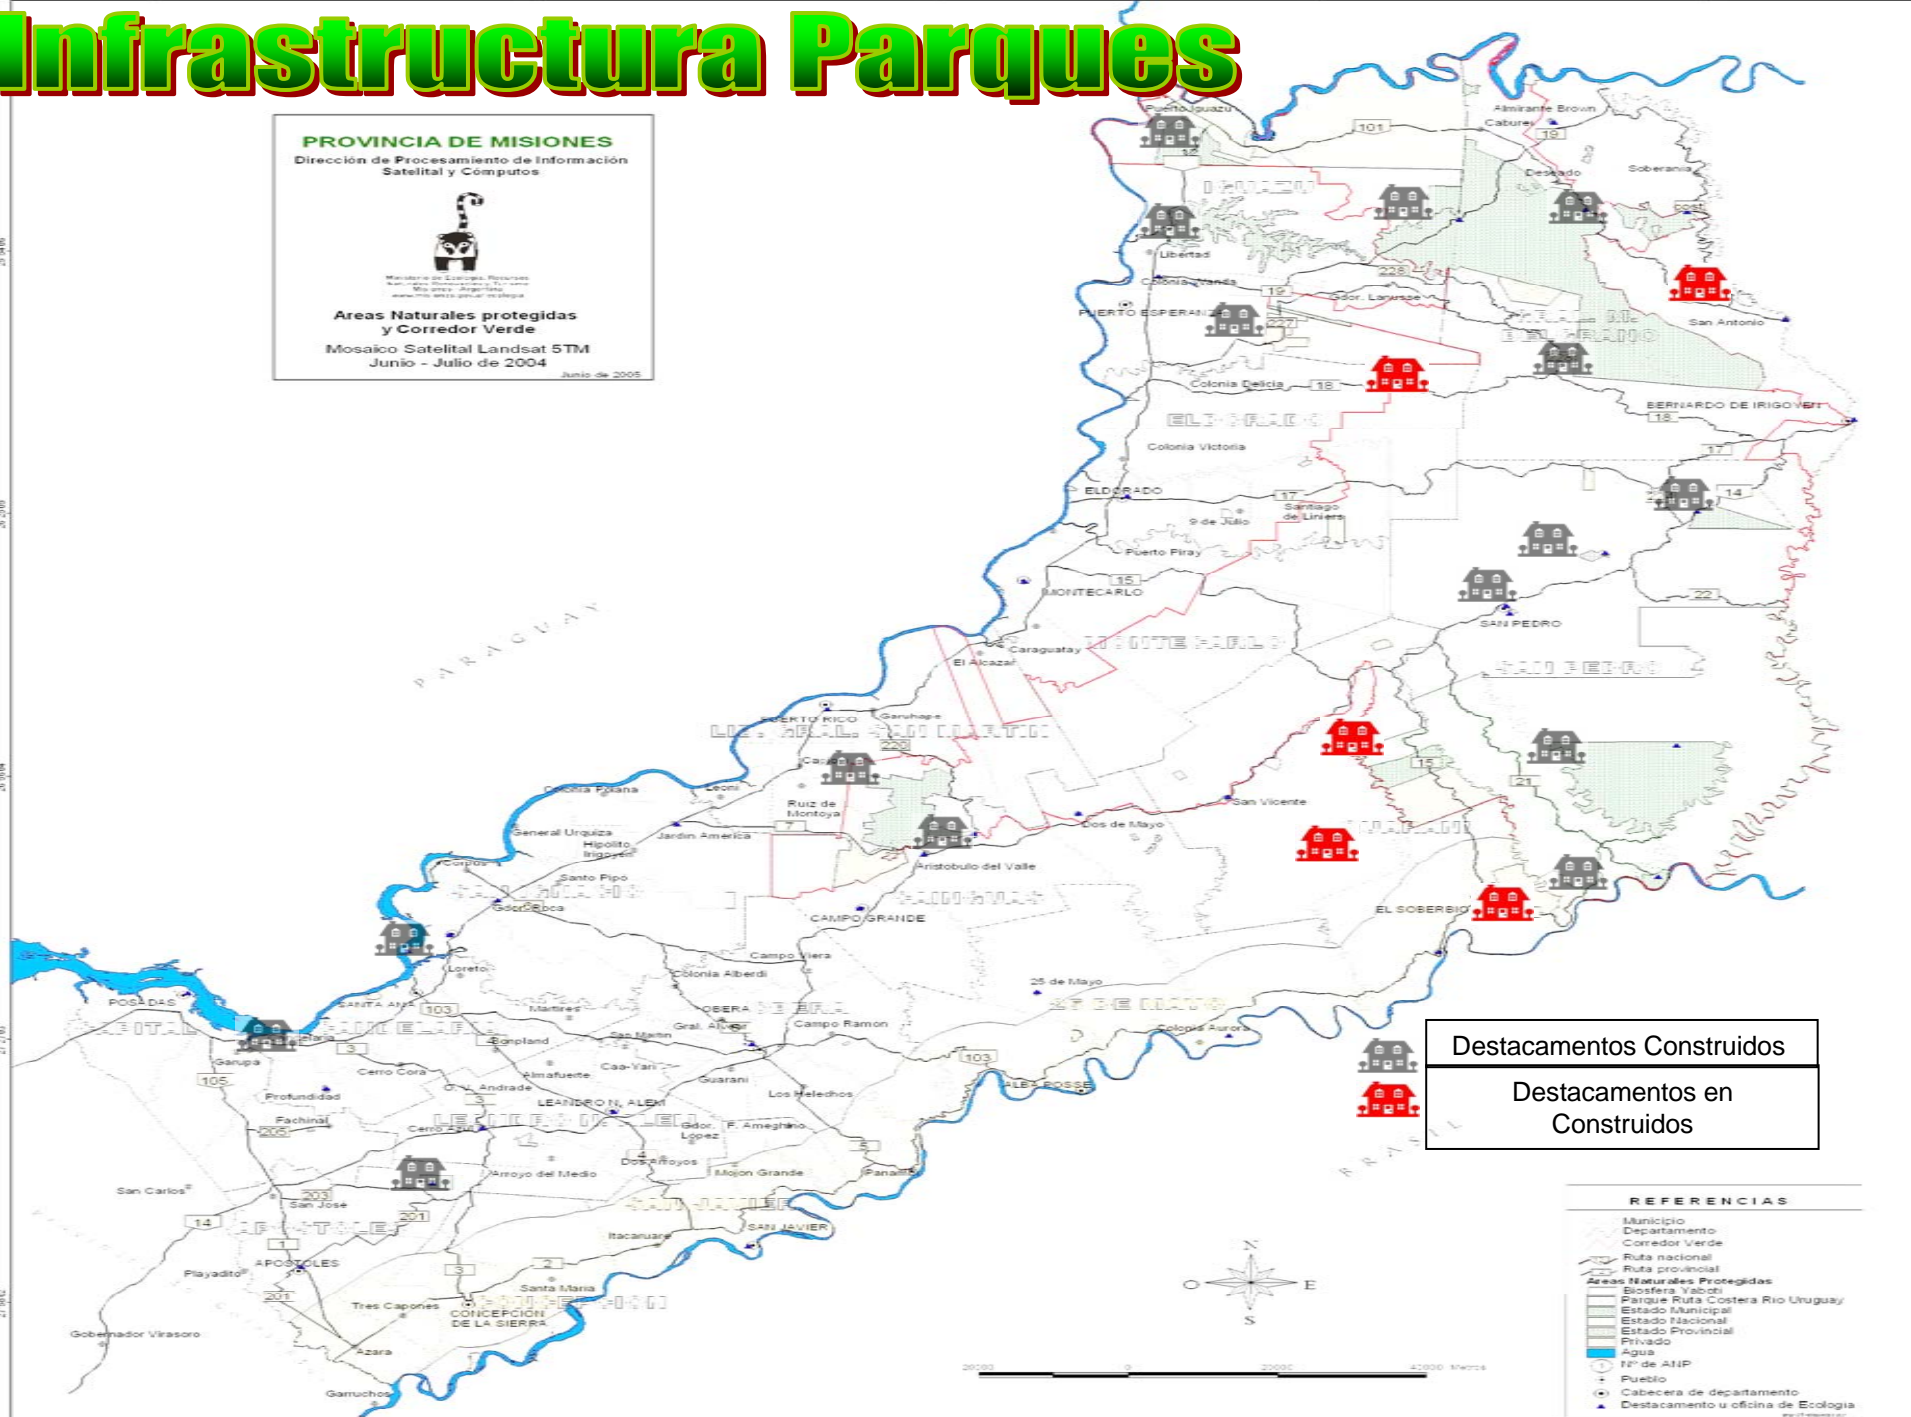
Infrastructura Parques

PROVINCIA DE MISIONES
Dirección de Procesamiento de Información Satelital y Cómputos

Areas Naturales protegidas y Corredor Verde
Mosaico Satelital Landsat 5TM
Junio - Julio de 2004
Junio de 2005

Puerto Iguazu
101
Almirante Brown
Caburei
19
Deseado
Soberania
Libertad
Colonia Wanda
228
19
Gdor. Lanusse
PUERTO ESPERANZA
San Antonio
Colonia Delicia
18
BERNARDO DE IRIGOYEN
18
Colonia Victoria
17
ELDORADO
17
9 de Julio
Santiago de Liniers
14
Puerto Piray
15
MONTECARLO
22
SAN PEDRO
Caraguatay
El Alcazar
PUERTO RICO
Garuhape
220
Colonia Polana
Leoni
Ruiz de Montoya
7
15
21
San Vicente
Dos de Mayo
General Urquiza
Hipolito Irigoyen
Jardin America
Corpus
Aristobulo del Valle
Santo Pipo
Gdor. Roca
CAMPO GRANDE
EL SOBERBIO
Campo Viera
Colonia Alberdi
Loreto
25 de Mayo
POSADAS
SANTA ANA
103
Martires
OBERA
Gral. Alvear
Campo Ramon
Colonia Aurora
Candelaria
3
Bonpland
San Martin
103
Garupa
Cerro Cora
Caa-Yari
105
G. V. Andrade
Almafuerte
Guarani
ALBA POSSE
Profundidad
LEANDRO N. ALEM
Los Helechos
Fachinal
205
Cerro Azul
Gdor. Lopez
F. Ameghino
Dos Arroyos
Arroyo del Medio
Mojon Grande
Panambi
San Carlos
203
San Jose
201
14
SAN JAVIER
1
Itacaruare
APOSTOLES
Playadito
3
2
201
Santa Maria
Tres Capones
CONCEPCION DE LA SIERRA
Gobernador Virasoro
Azara
Garruchos
PARAGUAY
BRASIL
N
O
E
S

Destacamentos Construidos
Destacamentos en Construidos

REFERENCIAS
Municipio
Departamento
Corredor Verde
Ruta nacional
Ruta provincial
Areas Naturales Protegidas
Biosfera Yaboti
Parque Ruta Costera Rio Uruguay
Estado Municipal
Estado Nacional
Estado Provincial
Privado
Agua
Nº de ANP
Pueblo
Cabecera de departamento
Destacamento u oficina de Ecologia